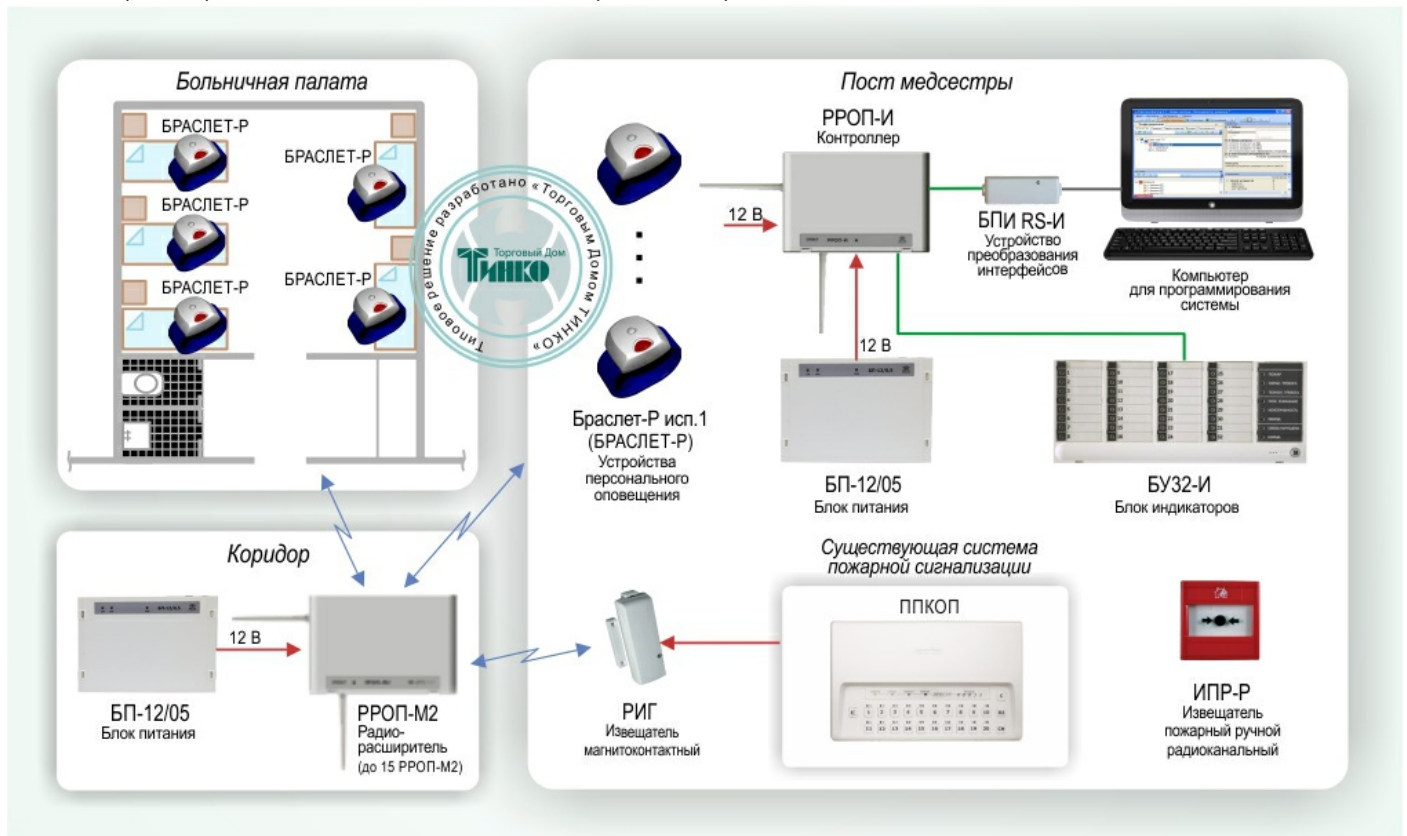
Больничная палата

БРАСЛЕТ-Р
БРАСЛЕТ-Р
БРАСЛЕТ-Р
БРАСЛЕТ-Р
БРАСЛЕТ-Р

Типовое решение разработано «Торговым Домом ТИНКО»
Торговый Дом
ТИНКО

Пост медсестры

РРОП-И
Контроллер

12 В

12 В

БПИ RS-И
Устройство преобразования интерфейсов

Компьютер для программирования системы

Браслет-Р исп.1
(БРАСЛЕТ-Р)
Устройства персонального оповещения

БП-12/05
Блок питания

БУ32-И
Блок индикаторов

Коридор

12 В

БП-12/05
Блок питания

РРОП-М2
Радио-расширитель
(до 15 РРОП-М2)

РИГ
Извещатель магнитоконтактный

Существующая система пожарной сигнализации

ППКОП

ИПР-Р
Извещатель пожарный ручной радиоканальный